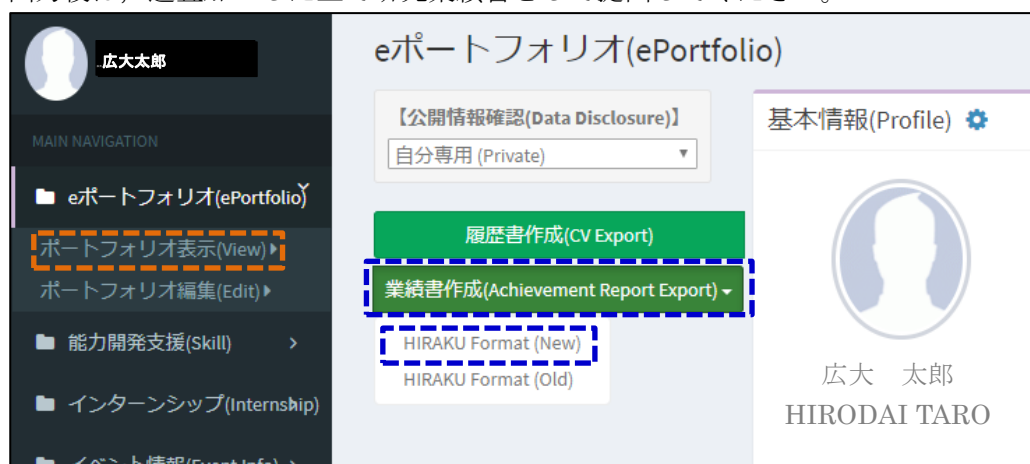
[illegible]

広大太郎

MAIN NAVIGATION

eポートフォリオ(ePortfolio)

ポートフォリオ表示(View)

ポートフォリオ編集(Edit)

能力開発支援(Skill)

インターンシップ(Internship)

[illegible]

eポートフォリオ(ePortfolio)

【公開情報確認(Data Disclosure)】

自分専用 (Private)

履歴書作成(CV Export)

業績書作成(Achievement Report Export)

HIRAKU Format (New)

HIRAKU Format (Old)

基本情報(Profile)

広大　太郎

HIRODAI TARO